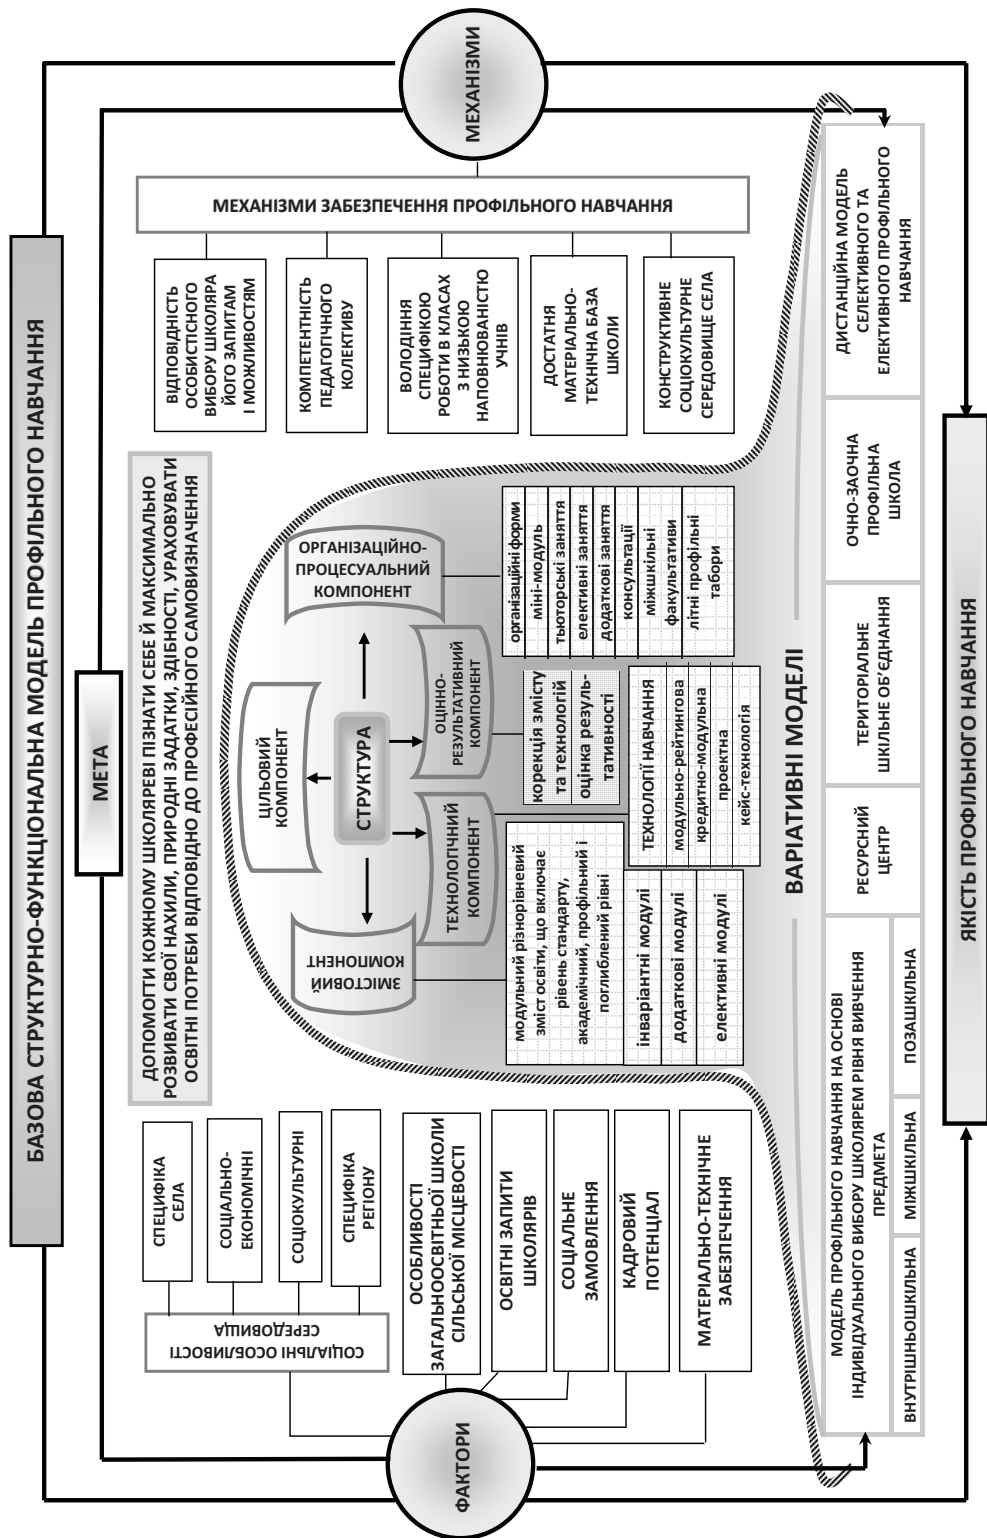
БАЗОВА СТРУКТУРНО-ФУНКЦІОНАЛЬНА МОДЕЛЬ ПРОФІЛЬНОГО НАВЧАННЯ

МЕТА

ДОПОМОГТИ КОЖНОМУ ШКОЛЯРЕВІ ПІЗНАТИ СЕБЕ Й МАКСИМАЛЬНО РОЗВИВАТИ СВОЇ НАХИЛИ, ПРИРОДНІ ЗАДАТКИ, ЗДІБНОСТІ, УРАХОВУВАТИ ОСВІТНІ ПОТРЕБИ ВІДПОВІДНО ДО ПРОФЕСІЙНОГО САМОВИЗНАЧЕННЯ

МЕХАНІЗМИ

МЕХАНІЗМИ ЗАБЕЗПЕЧЕННЯ ПРОФІЛЬНОГО НАВЧАННЯ

ВІДПОВІДНІСТЬ ОСОБИСТІСНОГО ВИБОРУ ШКОЛЯРА ЙОГО ЗАПИТАМ І МОЖЛИВОСТЯМ

КОМПЕТЕНТНІСТЬ ПЕДАГОГІЧНОГО КОЛЕКТИВУ

ВОЛОДІННЯ СПЕЦИФІКОЮ РОБОТИ В КЛАСАХ З НИЗЬКОЮ НАПОВНЮВАНІСТЮ УЧНІВ

ДОСТАТНЯ МАТЕРІАЛЬНО-ТЕХНІЧНА БАЗА ШКОЛИ

КОНСТРУКТИВНЕ СОЦІОКУЛЬТУРНЕ СЕРЕДОВИЩЕ СЕЛА

ФАКТОРИ

СОЦІАЛЬНІ ОСОБЛИВОСТІ СЕРЕДОВИЩА

СПЕЦИФІКА СЕЛА

СОЦІАЛЬНО-ЕКОНОМІЧНІ

СОЦІОКУЛЬТУРНІ

СПЕЦИФІКА РЕГІОНУ

ОСОБЛИВОСТІ ЗАГАЛЬНООСВІТНЬОЇ ШКОЛИ СІЛЬСЬКОЇ МІСЦЕВОСТІ

ОСВІТНІ ЗАПИТИ ШКОЛЯРІВ

СОЦІАЛЬНЕ ЗАМОВЛЕННЯ

КАДРОВИЙ ПОТЕНЦІАЛ

МАТЕРІАЛЬНО-ТЕХНІЧНЕ ЗАБЕЗПЕЧЕННЯ

СТРУКТУРА

ЦІЛЬОВИЙ КОМПОНЕНТ

ЗМІСТОВИЙ КОМПОНЕНТ

ТЕХНОЛОГІЧНИЙ КОМПОНЕНТ

ОЦІННО-РЕЗУЛЬТАТИВНИЙ КОМПОНЕНТ

ОРГАНІЗАЦІЙНО-ПРОЦЕСУАЛЬНИЙ КОМПОНЕНТ

модульний різнорівневий зміст освіти, що включає рівень стандарту, академічний, профільний і поглиблений рівні

інваріантні модулі

додаткові модулі

елективні модулі

ТЕХНОЛОГІЇ НАВЧАННЯ

модульно-рейтингова

кредитно-модульна

проектна

кейс-технологія

корекція змісту та технологій

оцінка результативності

організаційні форми

міні-модуль

тьюторські заняття

елективні заняття

додаткові заняття

консультації

міжшкільні факультативи

літні профільні табори

ВАРІАТИВНІ МОДЕЛІ

МОДЕЛЬ ПРОФІЛЬНОГО НАВЧАННЯ НА ОСНОВІ ІНДИВІДУАЛЬНОГО ВИБОРУ ШКОЛЯРЕМ РІВНЯ ВИВЧЕННЯ ПРЕДМЕТА

ВНУТРІШНЬОШКІЛЬНА

МІЖШКІЛЬНА

ПОЗАШКІЛЬНА

РЕСУРСНИЙ ЦЕНТР

ТЕРИТОРІАЛЬНЕ ШКІЛЬНЕ ОБ'ЄДНАННЯ

ОЧНО-ЗАОЧНА ПРОФІЛЬНА ШКОЛА

ДИСТАНЦІЙНА МОДЕЛЬ СЕЛЕКТИВНОГО ТА ЕЛЕКТИВНОГО ПРОФІЛЬНОГО НАВЧАННЯ

ЯКІСТЬ ПРОФІЛЬНОГО НАВЧАННЯ